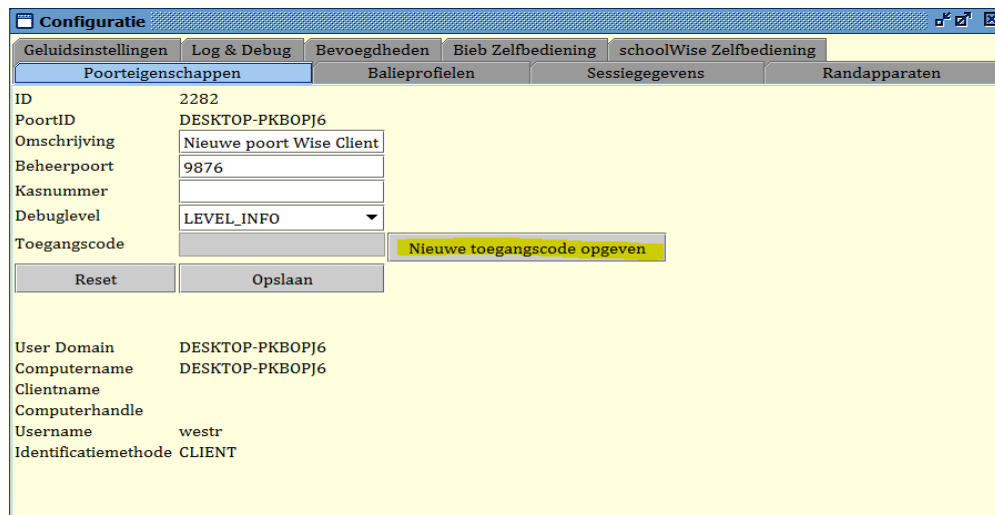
Configuratie

Geluidsinstellingen | Log & Debug | Bevoegdheden | Bieb Zelfbediening | schoolWise Zelfbediening

Poorteigenschappen | Balieprofielen | Sessiegegevens | Randapparaten

ID 2282
PoortID DESKTOP-PKBOPJ6
Omschrijving Nieuwe poort Wise Client
Beheerpoort 9876
Kasnummer
Debuglevel LEVEL_INFO
Toegangscode
Nieuwe toegangscode opgeven
Reset
Opslaan

User Domain DESKTOP-PKBOPJ6
Computername DESKTOP-PKBOPJ6
Clientname
Computerhandle
Username westr
Identificatiemethode CLIENT